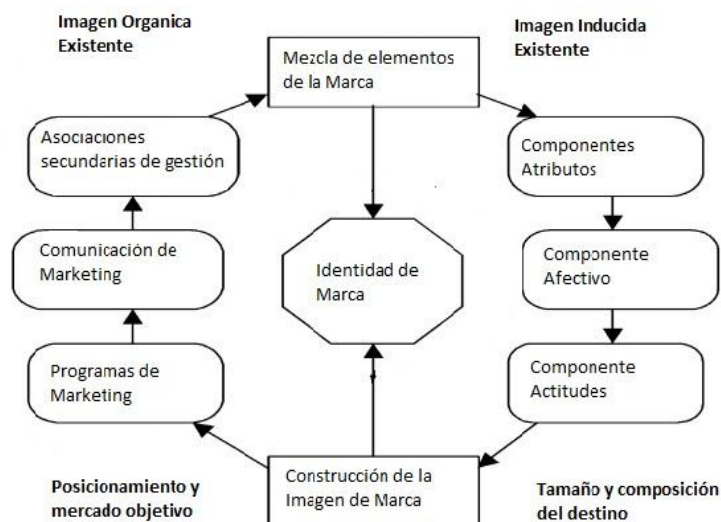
Imagen Organica Existente

Mezcla de elementos de la Marca

Imagen Inducida Existente

Asociaciones secundarias de gestión

Componentes Atributos

Comunicación de Marketing

Identidad de Marca

Componente Afectivo

Programas de Marketing

Componente Actitudes

Posicionamiento y mercado objetivo

Construcción de la Imagen de Marca

Tamaño y composición del destino